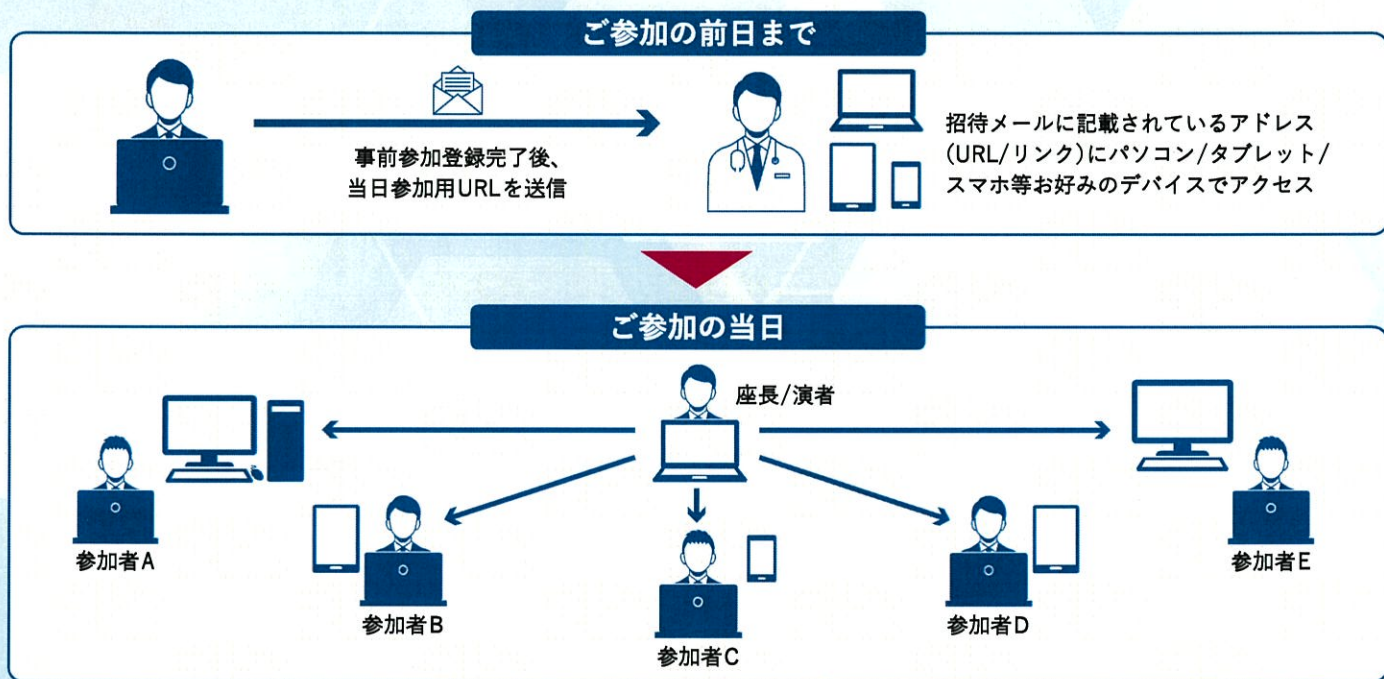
ご参加の前日まで

事前参加登録完了後、当日参加用URLを送信

招待メールに記載されているアドレス(URL/リンク)にパソコン/タブレット/スマホ等お好みのデバイスでアクセス

ご参加の当日

座長/演者

参加者A

参加者B

参加者C

参加者D

参加者E